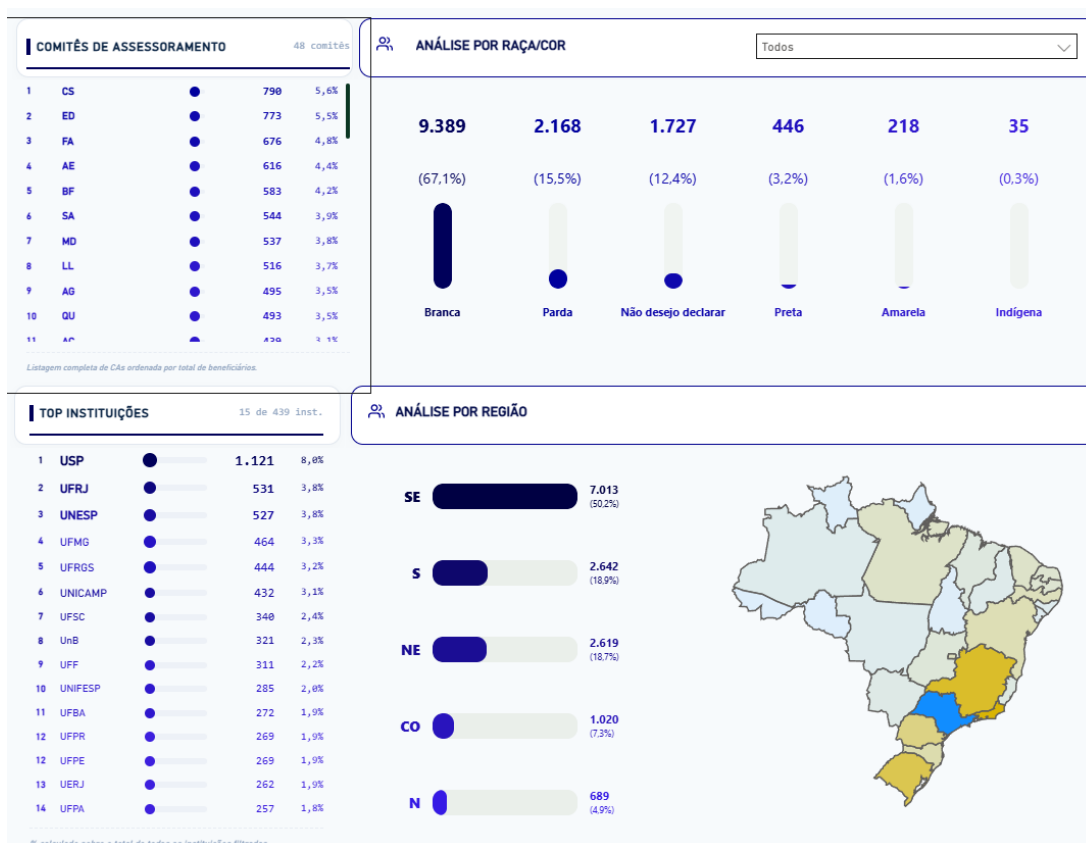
COMITÊS DE ASSESSORAMENTO 48 comitês

| | | |
|---|---|---|
| 1 CS | 790 | 5,6% |
| 2 ED | 773 | 5,5% |
| 3 FA | 676 | 4,8% |
| 4 AE | 616 | 4,4% |
| 5 BF | 583 | 4,2% |
| 6 SA | 544 | 3,9% |
| 7 MD | 537 | 3,8% |
| 8 LL | 516 | 3,7% |
| 9 AG | 495 | 3,5% |
| 10 QU | 493 | 3,5% |
| 11 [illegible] | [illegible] | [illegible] |

Listagem completa de CAs ordenada por total de beneficiários.

ANÁLISE POR RAÇA/COR

Todos

9.389 (67,1%) Branca
2.168 (15,5%) Parda
1.727 (12,4%) Não desejo declarar
446 (3,2%) Preta
218 (1,6%) Amarela
35 (0,3%) Indígena

TOP INSTITUIÇÕES 15 de 439 inst.

| | | |
|---|---|---|
| 1 USP | 1.121 | 8,0% |
| 2 UFRJ | 531 | 3,8% |
| 3 UNESP | 527 | 3,8% |
| 4 UFMG | 464 | 3,3% |
| 5 UFRGS | 444 | 3,2% |
| 6 UNICAMP | 432 | 3,1% |
| 7 UFSC | 340 | 2,4% |
| 8 UnB | 321 | 2,3% |
| 9 UFF | 311 | 2,2% |
| 10 UNIFESP | 285 | 2,0% |
| 11 UFBA | 272 | 1,9% |
| 12 UFPR | 269 | 1,9% |
| 13 UFPE | 269 | 1,9% |
| 13 UERJ | 262 | 1,9% |
| 14 UFPA | 257 | 1,8% |

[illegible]

ANÁLISE POR REGIÃO

SE 7.013 (50,2%)
S 2.642 (18,9%)
NE 2.619 (18,7%)
CO 1.020 (7,3%)
N 689 (4,9%)